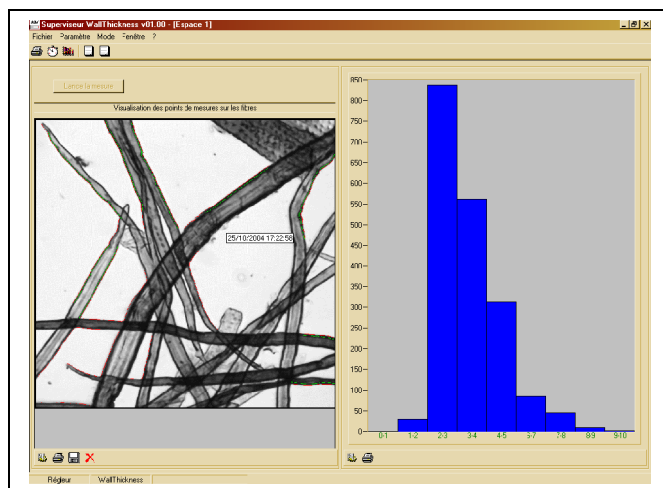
Superviseur WallThickness v01.00 - [Espace 1]

Fichier Paramètre Mode Fenêtre ?

Lance la mesure

Visualisation des points de mesures sur les fibres

25/10/2004 17:22:56

850
800
750
700
650
600
550
500
450
400
350
300
250
200
150
100
50
0

0-1 1-2 2-3 3-4 4-5 5-7 7-8 8-9 9-10

Régleur WallThickness